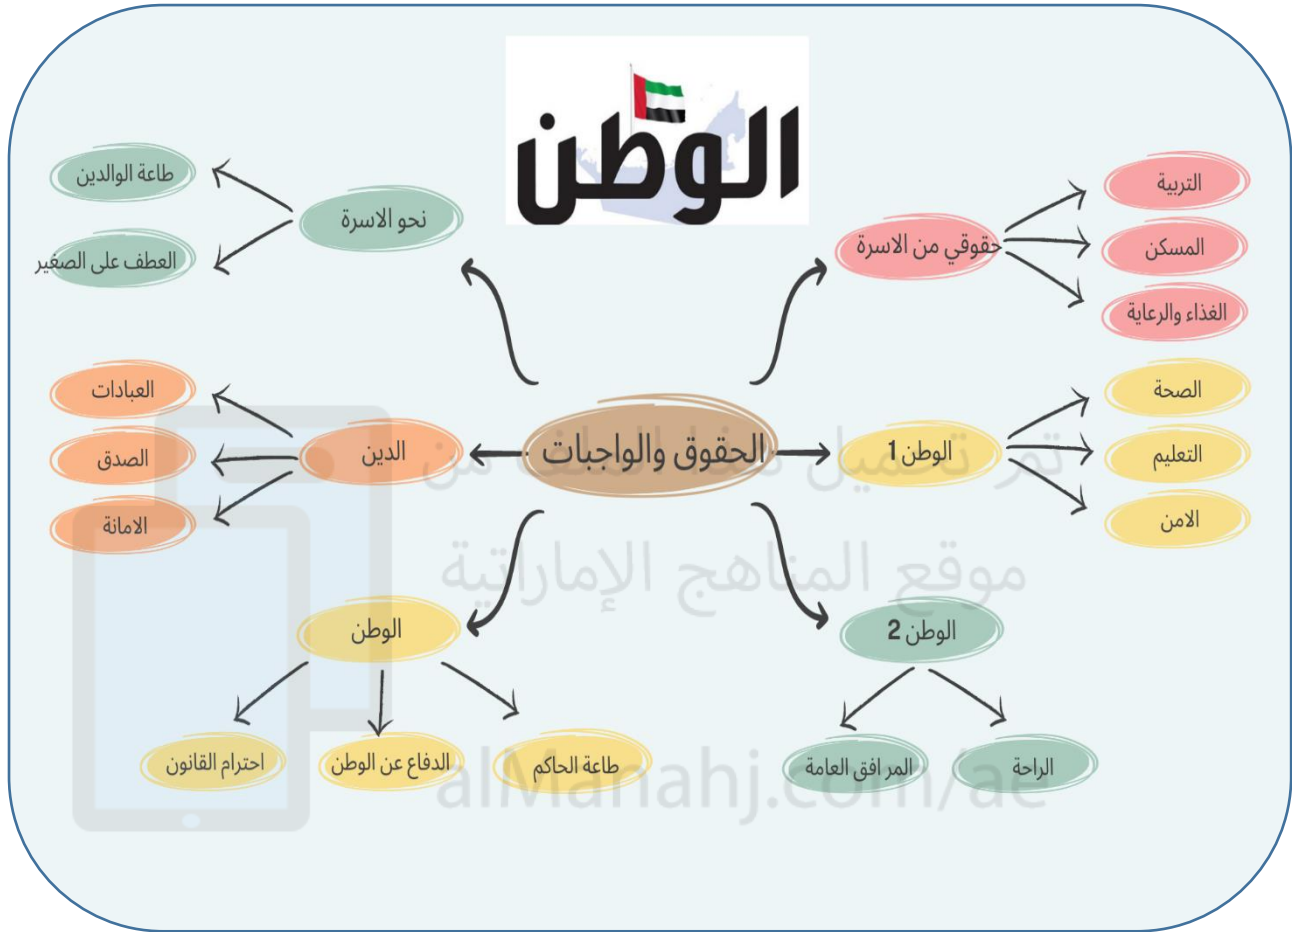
الوطن

نحو الاسرة
طاعة الوالدين
العطف على الصغير

حقوقي من الاسرة
التربية
المسكن
الغذاء والرعاية

الحقوق والواجبات

الدين
العبادات
الصدق
الامانة

الوطن 1
الصحة
التعليم
الامن

الوطن
احترام القانون
الدفاع عن الوطن
طاعة الحاكم

الوطن 2
المرافق العامة
الراحة

تم تحميل هذا الملف من
موقع المناهج الإماراتية
alManahj.com/ae